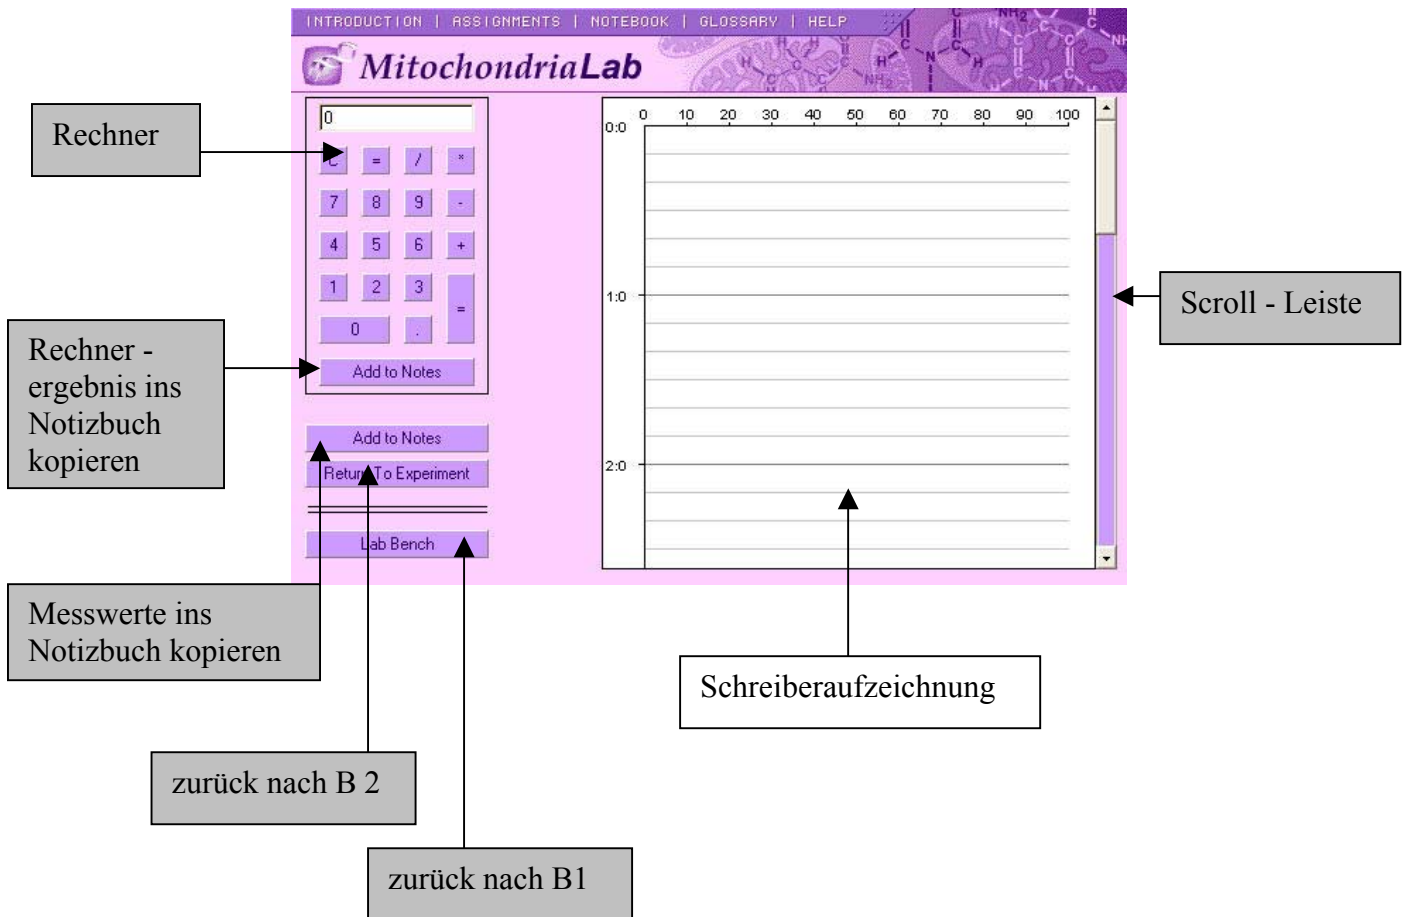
INTRODUCTION | ASSIGNMENTS | NOTEBOOK | GLOSSARY | HELP

MitochondriaLab

Rechner

0

C = / *
7 8 9 -
4 5 6 +
1 2 3 =
0 .

Add to Notes

Rechner - ergebnis ins Notizbuch kopieren

Add to Notes

Return To Experiment

Lab Bench

Messwerte ins Notizbuch kopieren

zurück nach B 2

zurück nach B1

0 10 20 30 40 50 60 70 80 90 100

0:0

1:0

2:0

Scroll - Leiste

Schreiberaufzeichnung